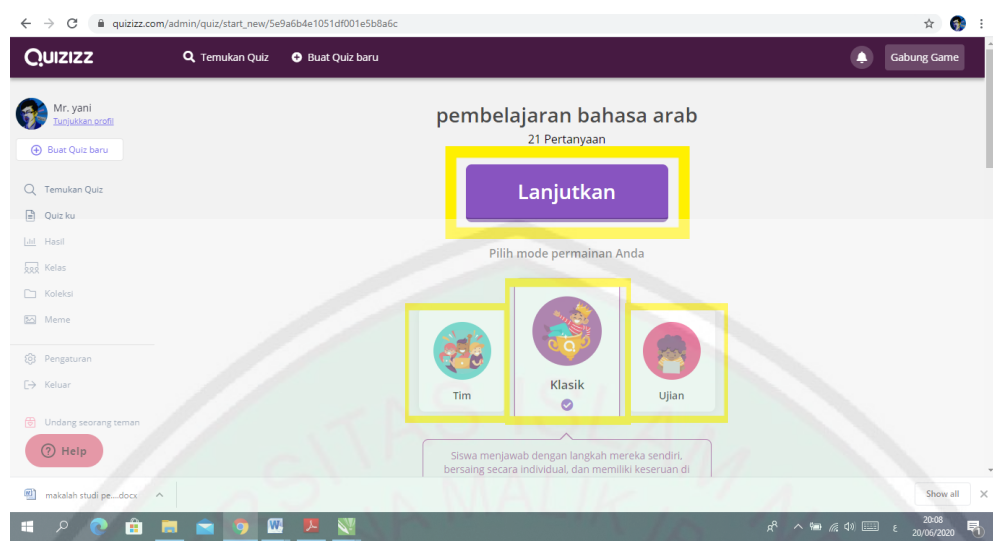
quizizz.com/admin/quiz/start_new/5e9a6b4e1051df001e5b8a6c

QUIZIZZ

Temukan Quiz

Buat Quiz baru

Gabung Game

Mr. yani

Tunjukkan profil

Buat Quiz baru

Temukan Quiz

Quiz ku

Hasil

Kelas

Koleksi

Meme

Pengaturan

Keluar

Undang seorang teman

Help

pembelajaran bahasa arab

21 Pertanyaan

Lanjutkan

Pilih mode permainan Anda

Tim

Klasik

Ujian

Siswa menjawab dengan langkah mereka sendiri, bersaing secara individual, dan memiliki keseruan di

makalah studi pe....docx

Show all

20:08

20/06/2020